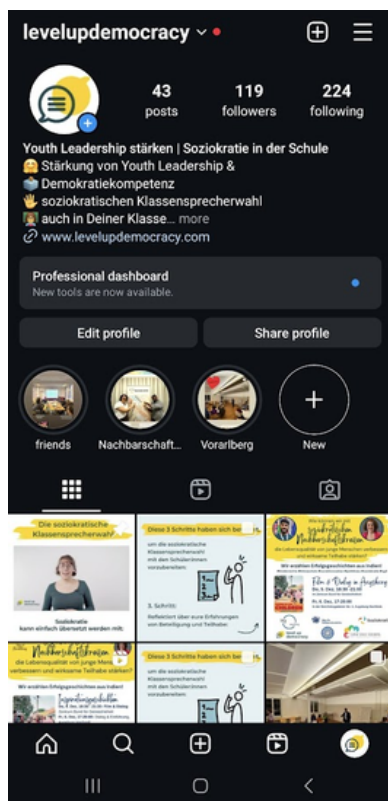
levelupdemocracy

43 posts
119 followers
224 following

Youth Leadership stärken | Soziokratie in der Schule
🤗 Stärkung von Youth Leadership &
Demokratiekompetenz
✋ soziokratischen Klassensprecherwahl
auch in Deiner Klasse... more
www.levelupdemocracy.com

Professional dashboard
New tools are now available.

Edit profile
Share profile

friends
Nachbarschaft...
Vorarlberg
New

Die soziokratische Klassensprecherwahl
Soziokratie kann einfach übersetzt werden mit:

Diese 3 Schritte haben sich be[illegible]
um die soziokratische Klassensprecherwahl mit den Schüler:innen vorzubereiten:
3. Schritt:
Reflektiert über eure Erfahrungen von Beteiligung und Teilhabe

Nachbarschaftsräume
die Lebensqualität von jungen Menschen verbessern und wirksame Teilhabe stärken?
Wir erzählen Erfolgsgeschichten aus Indien!
Film & Dialog in Augsburg

Nachbarschaftsräume
die Lebensqualität von junge Mens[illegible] verbessern und wirksame Teilhabe stärken?
Wir erzählen Erfolgsgeschichten aus Indien!
Inspirationsgeschichten

Diese 3 Schritte haben sich be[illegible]
um die soziokratische Klassensprecherwahl mit den Schüler:innen vorzubereiten: